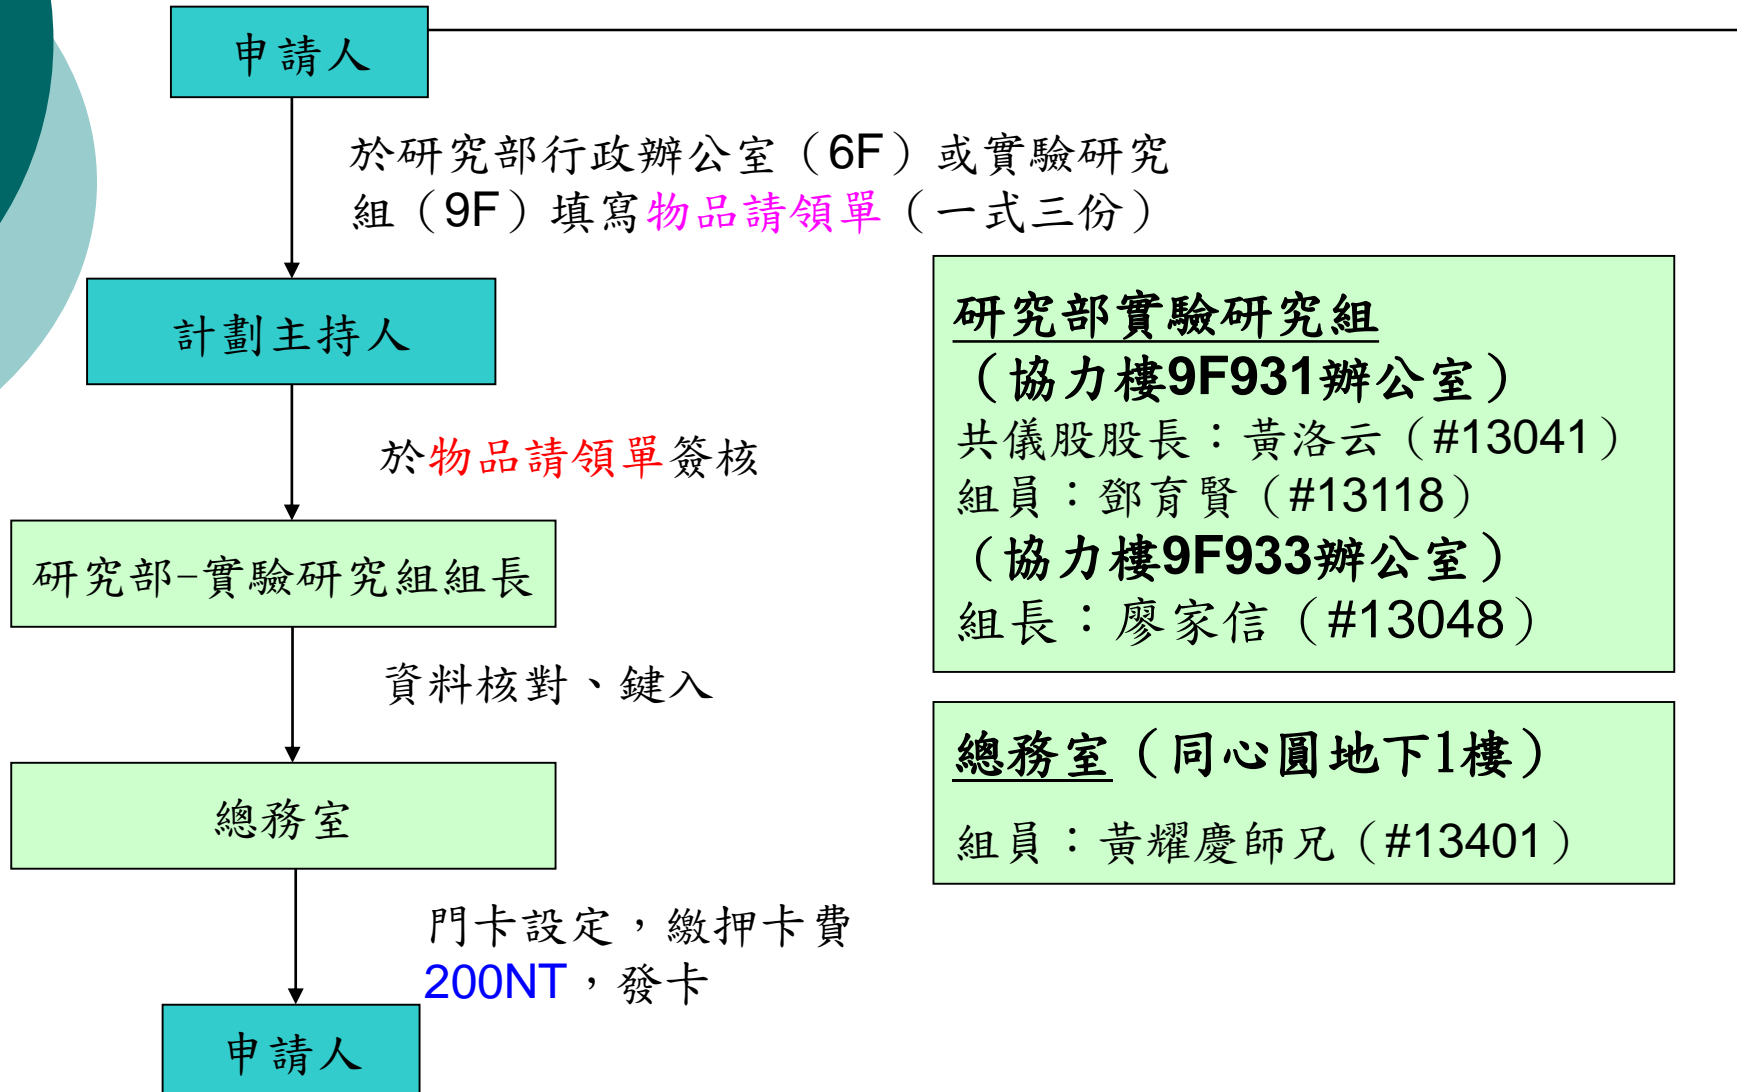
申請人

於研究部行政辦公室（6F）或實驗研究組（9F）填寫物品請領單（一式三份）

計劃主持人

於物品請領單簽核

研究部-實驗研究組組長

資料核對、鍵入

總務室

門卡設定，繳押卡費 200NT，發卡

申請人

研究部實驗研究組
（協力樓9F931辦公室）
共儀股股長：黃洛云（#13041）
組員：鄧育賢（#13118）
（協力樓9F933辦公室）
組長：廖家信（#13048）

總務室（同心圓地下1樓）

組員：黃耀慶師兄（#13401）